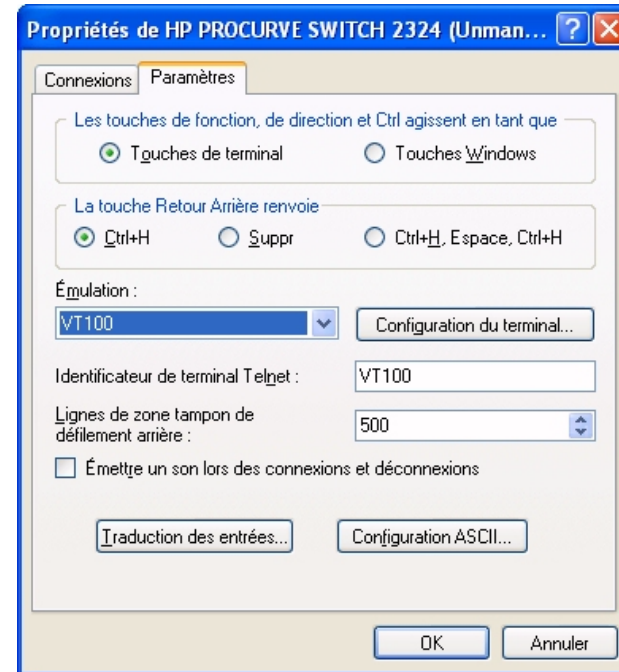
Propriétés de HP PROCURVE SWITCH 2324 (Unman...

Connexions | Paramètres

Les touches de fonction, de direction et Ctrl agissent en tant que
Touches de terminal
Touches Windows

La touche Retour Arrière renvoie
Ctrl+H
Suppr
Ctrl+H, Espace, Ctrl+H

Émulation :
VT100
Configuration du terminal...

Identificateur de terminal Telnet :
VT100

Lignes de zone tampon de défilement arrière :
500

Émettre un son lors des connexions et déconnexions

Traduction des entrées...
Configuration ASCII...

OK
Annuler